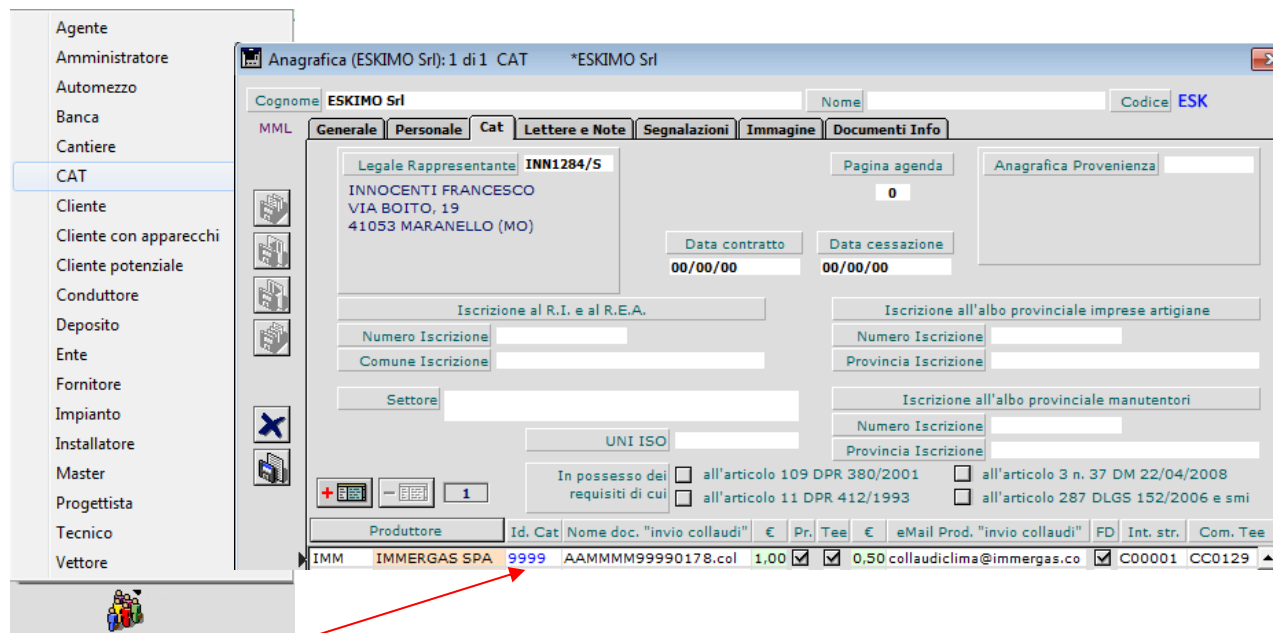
Agente
Amministratore
Automezzo
Banca
Cantiere
CAT
Cliente
Cliente con apparecchi
Cliente potenziale
Conduttore
Deposito
Ente
Fornitore
Impianto
Installatore
Master
Progettista
Tecnico
Vettore

Anagrafica (ESKIMO Srl): 1 di 1 CAT *ESKIMO Srl

Cognome ESKIMO Srl
Nome
Codice ESK

MML
Generale | Personale | Cat | Lettere e Note | Segnalazioni | Immagine | Documenti Info

Legale Rappresentante INN1284/S
INNOCENTI FRANCESCO
VIA BOITO, 19
41053 MARANELLO (MO)

Pagina agenda
0

Anagrafica Provenienza

Data contratto
00/00/00
Data cessazione
00/00/00

Iscrizione al R.I. e al R.E.A.
Numero Iscrizione
Comune Iscrizione

Iscrizione all'albo provinciale imprese artigiane
Numero Iscrizione
Provincia Iscrizione

Settore

Iscrizione all'albo provinciale manutentori
Numero Iscrizione
Provincia Iscrizione

UNI ISO

In possesso dei requisiti di cui
all'articolo 109 DPR 380/2001
all'articolo 11 DPR 412/1993
all'articolo 3 n. 37 DM 22/04/2008
all'articolo 287 DLGS 152/2006 e smi

1

| Produttore | | Id. Cat | Nome doc. "invio collaudi" | € | Pr. | Tee | € | eMail Prod. "invio collaudi" | FD | Int. str. | Com. Tee |
|---|---|---|---|---|---|---|---|---|---|---|---|
| IMM | IMMERGAS SPA | 9999 | AAMMMM99990178.col | 1,00 | ☑ | ☑ | 0,50 | collaudiclima@immergas.co | ☑ | C00001 | CC0129 |